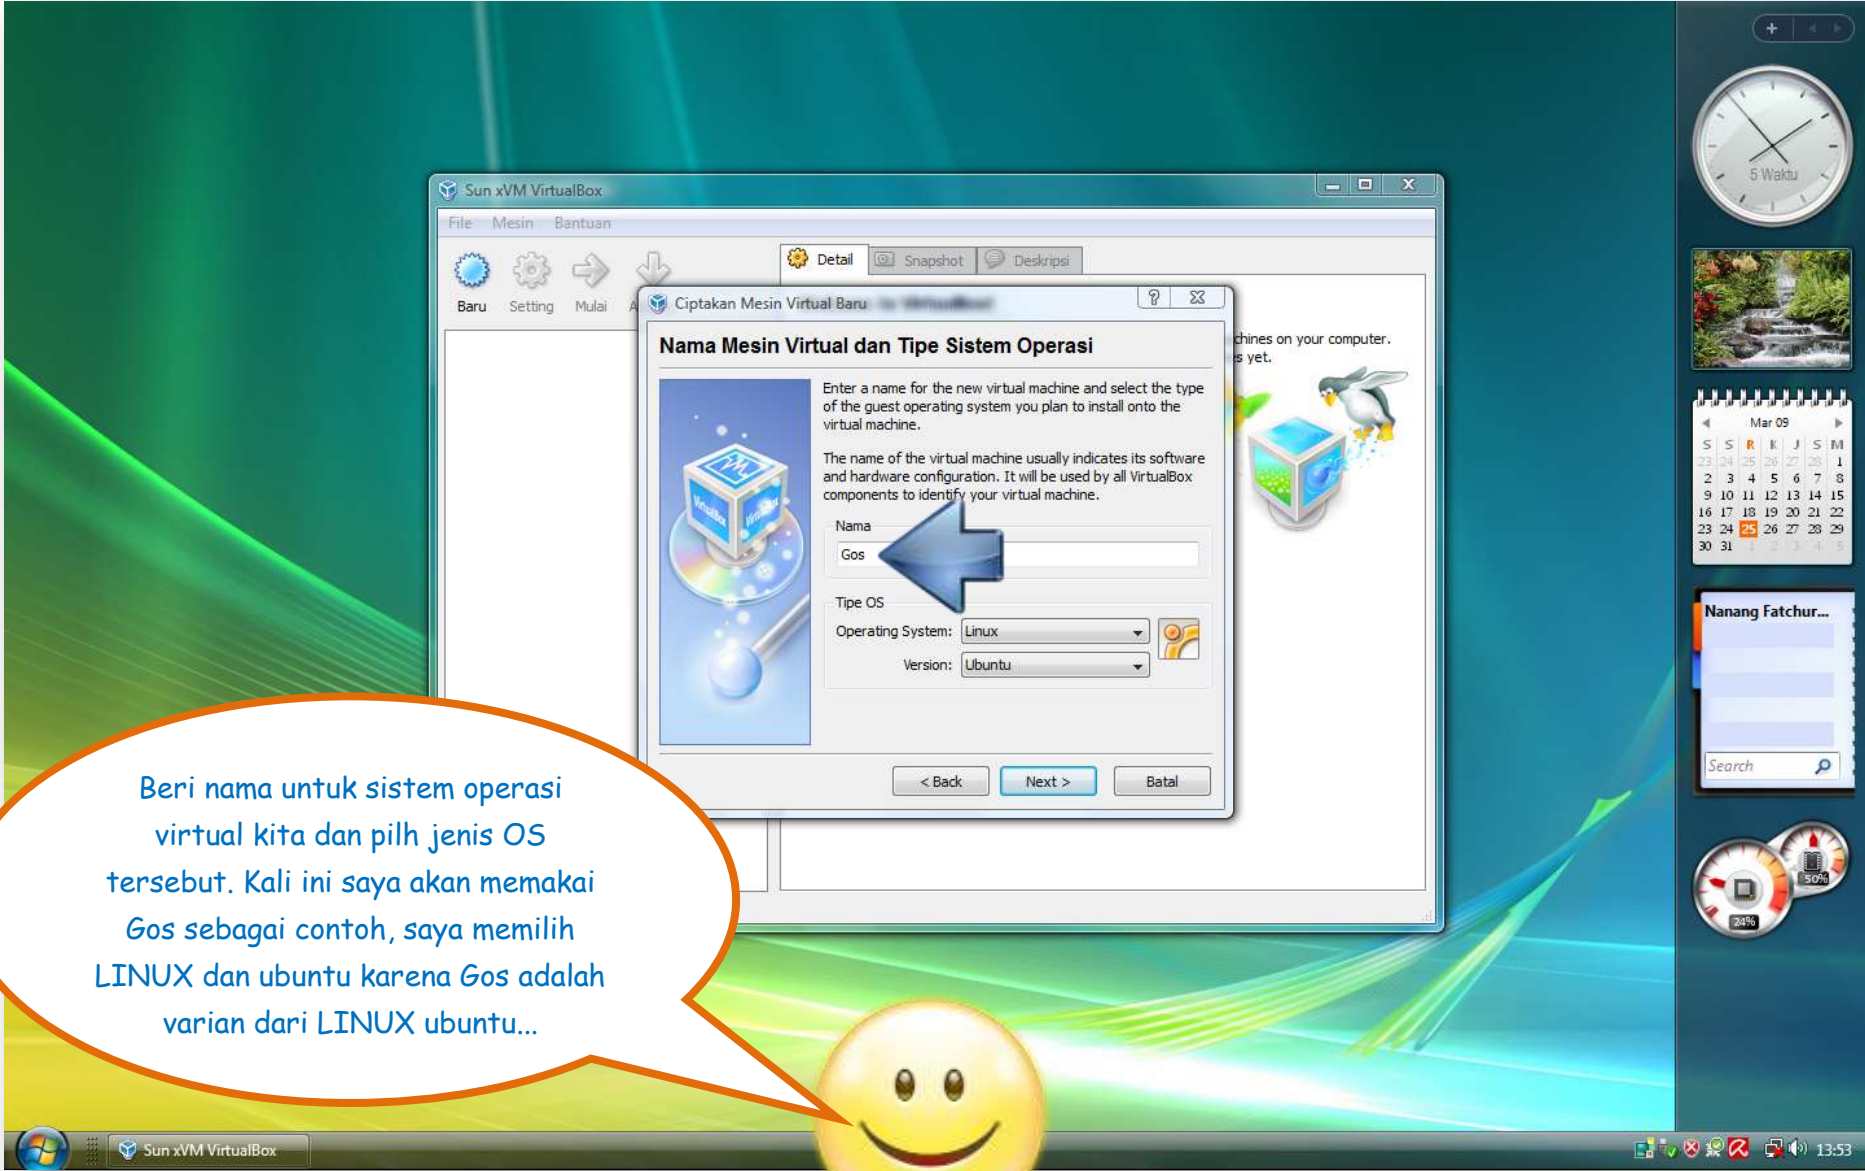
Sun xVM VirtualBox

File Mesin Bantuan

Baru Setting Mulai

Detail Snapshot Deskripsi

Ciptakan Mesin Virtual Baru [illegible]

Nama Mesin Virtual dan Tipe Sistem Operasi

Enter a name for the new virtual machine and select the type of the guest operating system you plan to install onto the virtual machine.

The name of the virtual machine usually indicates its software and hardware configuration. It will be used by all VirtualBox components to identify your virtual machine.

Nama

Gos

Tipe OS

Operating System: Linux

Version: Ubuntu

< Back Next > Batal

chines on your computer.
s yet.

5 Waktu

Mar 09

| S | S | R | K | J | S | M |
|---|---|---|---|---|---|---|
| 23 | 24 | 25 | 26 | 27 | 28 | 1 |
| 2 | 3 | 4 | 5 | 6 | 7 | 8 |
| 9 | 10 | 11 | 12 | 13 | 14 | 15 |
| 16 | 17 | 18 | 19 | 20 | 21 | 22 |
| 23 | 24 | 25 | 26 | 27 | 28 | 29 |
| 30 | 31 | 1 | 2 | 3 | 4 | 5 |

Nanang Fatchur...

Search

24% 50%

Beri nama untuk sistem operasi virtual kita dan pilh jenis OS tersebut. Kali ini saya akan memakai Gos sebagai contoh, saya memilih LINUX dan ubuntu karena Gos adalah varian dari LINUX ubuntu...

Sun xVM VirtualBox

13:53